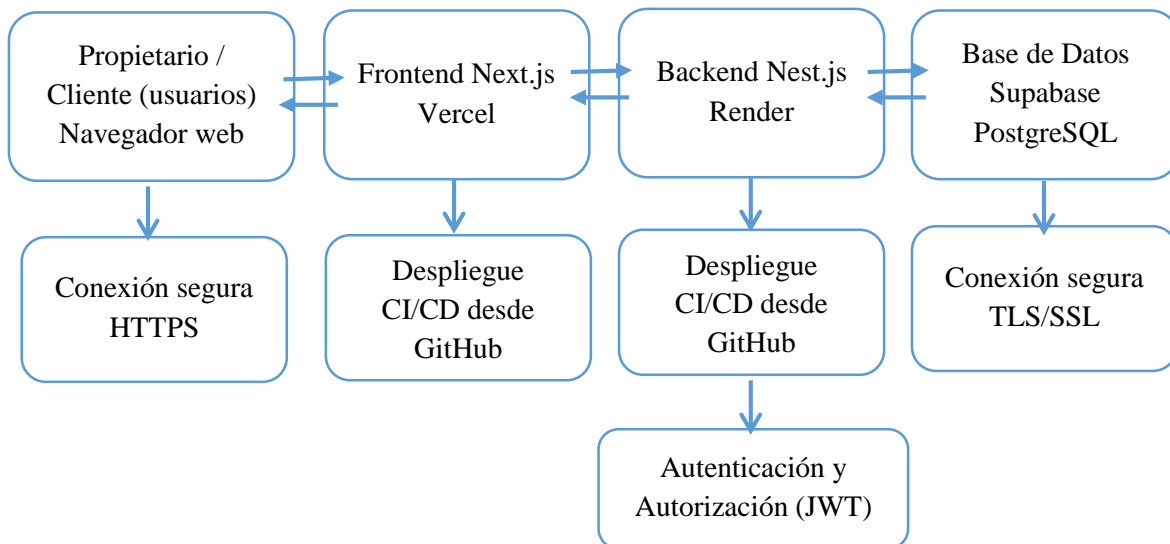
Propietario / Cliente (usuarios) Navegador web

Frontend Next.js Vercel

Backend Nest.js Render

Base de Datos Supabase PostgreSQL

Conexión segura HTTPS

Despliegue CI/CD desde GitHub

Despliegue CI/CD desde GitHub

Conexión segura TLS/SSL

Autenticación y Autorización (JWT)